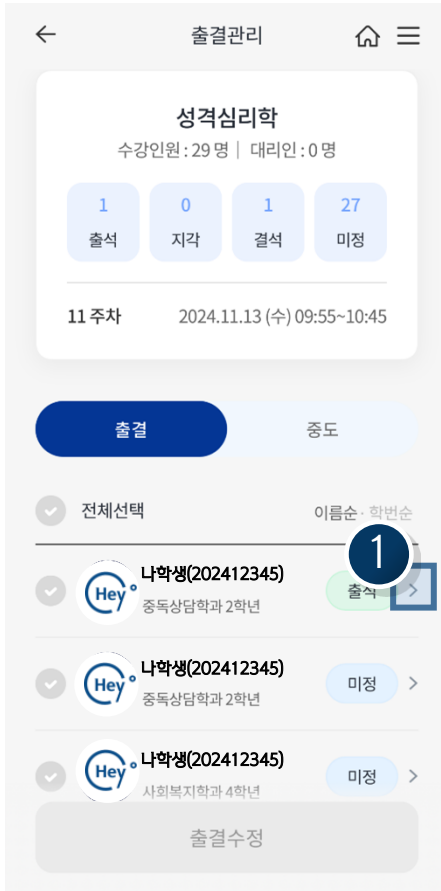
←
출결관리

성격심리학
수강인원 : 29 명 | 대리인 : 0 명

| 1 | 0 | 1 | 27 |
|---|---|---|---|
| 출석 | 지각 | 결석 | 미정 |

11 주차
2024.11.13 (수) 09:55~10:45

출결
중도

전체선택
이름순 · 학번순

1

Hey
나학생(202412345)
중독상담학과 2학년
출석
>

Hey
나학생(202412345)
중독상담학과 2학년
미정
>

Hey
나학생(202412345)
사회복지학과 4학년
미정
>

출결수정